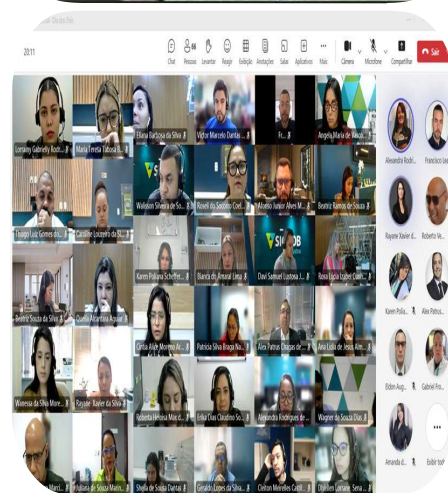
20:11

Chat Pessoas Levantar Reagir Exibição Anotações Salas Aplicativos Mais Câmera Microfone Compartilhar Sair

Lorraine Gabrielly Rocha...
Maria Tereza Taboza B...
Eliana Barbosa da Silva
Victor Marcelo Dantas...
Fr...
Angela Maria de Nasci...
Thiago Luiz Gomes do...
Caroline Locatelli da Si...
Waldson Silveira de So...
Rosell do Socorro Cord...
Aurelio Junior Alves M...
Beatriz Ramos de Souza
Karen Poliana Scheffer...
Bianca do Amaral Lima
Davi Samuel Lisboa J...
Rosa Lúcia Isabel Cunha...
Beatriz Souza da Silva
Quelly Alcantara Aguiar
Cíntia Alice Moreno A...
Patricia Silva Braga Na...
Alex Patros Chaves de...
Ana Lúcia de Jesus Alm...
Wanessa da Silva More...
Rayane Xavier da Silva
Roberta Helena Marc...
Erika Dias Claudino So...
Alexandra Rodrigues de...
Wagner de Souza Dias
...Mari...
Juliana de Souza Mario...
Sheyla de Souza Paiva
Geraldo Lopes da Silva
Cleiton Meireles Castil...
Dheilen Lorrane Sena...

Alexandra Rodri...
Francisco Lei...
Rayane Xavier d...
Roberto Va...
Karen Polia...
Alex Patros...
Elden Aug...
Gabriel Fro...
Amanda d...
Exibir tod...